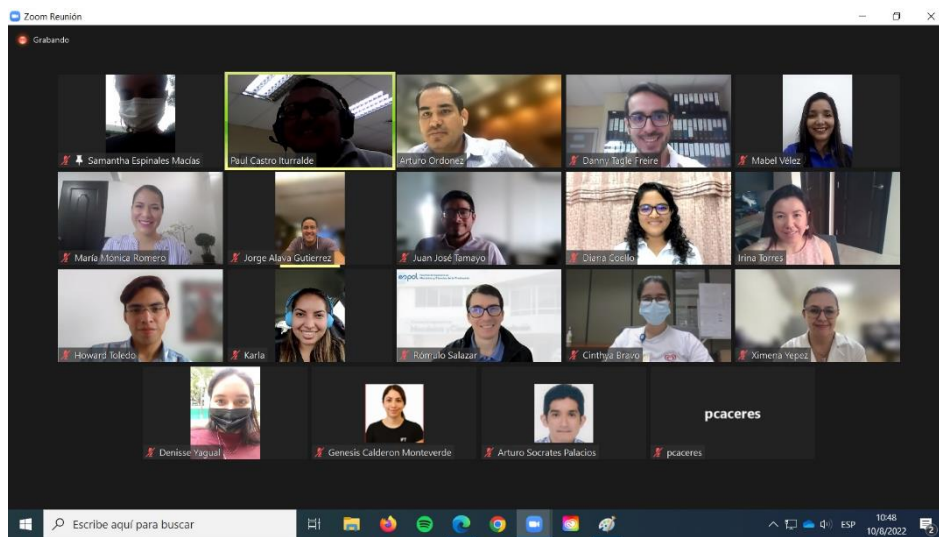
Zoom Reunión

Grabando

Samantha Espinales Macías
Paul Castro Iturralde
Arturo Ordonez
Danny Tagle Freire
Mabel Vélez
María Monica Romero
Jorge Alava Gutierrez
Juan José Tamayo
Diana Coello
Irina Torres
Howard Toledo
Karla
espol
Rómulo Salazar
Cinthya Bravo
Ximena Yepez
Denisse Yagual
Genesis Calderon Monteverde
Arturo Socrates Palacios
pcaceres
pcaceres

Escribe aquí para buscar

ESP 10:48 10/8/2022